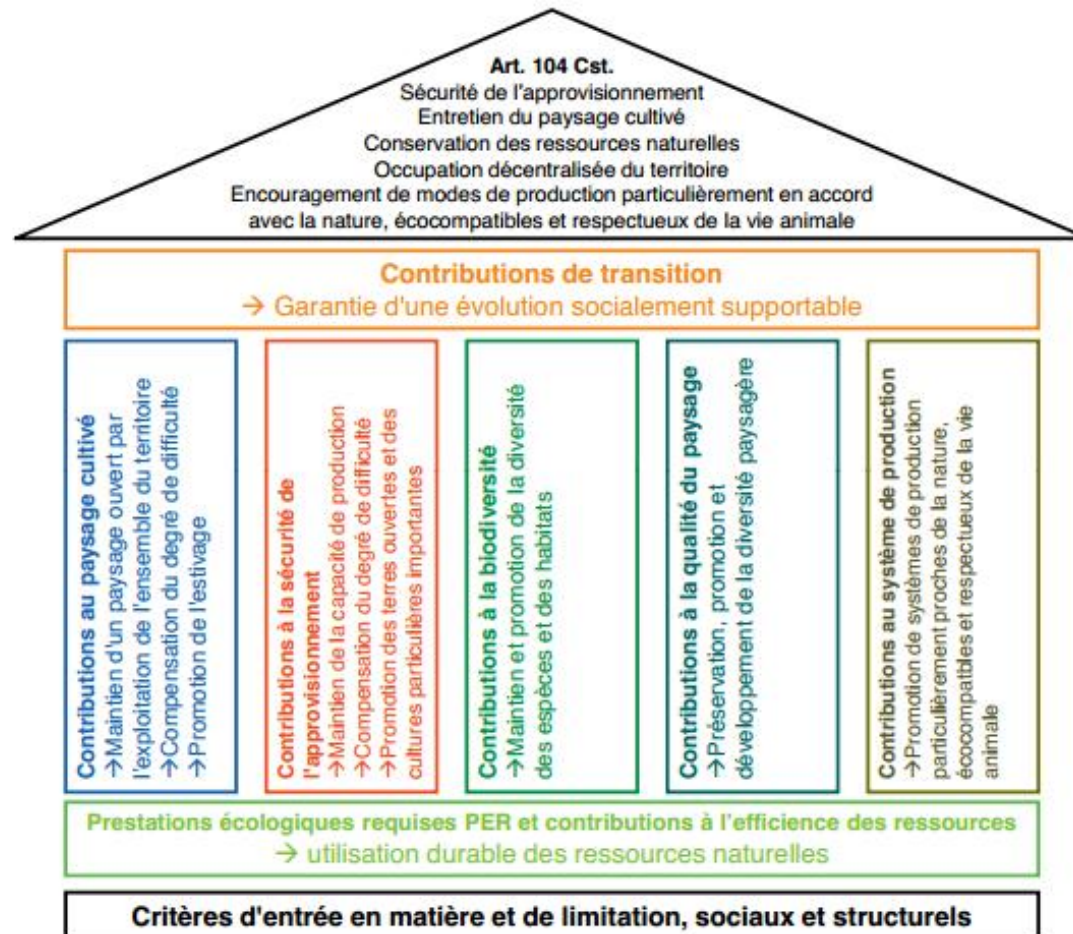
Art. 104 Cst.
Sécurité de l'approvisionnement
Entretien du paysage cultivé
Conservation des ressources naturelles
Occupation décentralisée du territoire
Encouragement de modes de production particulièrement en accord avec la nature, écocompatibles et respectueux de la vie animale

Contributions de transition
→ Garantie d'une évolution socialement supportable

Contributions au paysage cultivé
→Maintien d'un paysage ouvert par l'exploitation de l'ensemble du territoire
→Compensation du degré de difficulté
→Promotion de l'estivage

Contributions à la sécurité de l'approvisionnement
→Maintien de la capacité de production
→Compensation du degré de difficulté
→Promotion des terres ouvertes et des cultures particulières importantes

Contributions à la biodiversité
→Maintien et promotion de la diversité des espèces et des habitats

Contributions à la qualité du paysage
→Préservation, promotion et développement de la diversité paysagère

Contributions au système de production
→Promotion de systèmes de production particulièrement proches de la nature, écocompatibles et respectueux de la vie animale

Prestations écologiques requises PER et contributions à l'efficience des ressources
→ utilisation durable des ressources naturelles

Critères d'entrée en matière et de limitation, sociaux et structurels